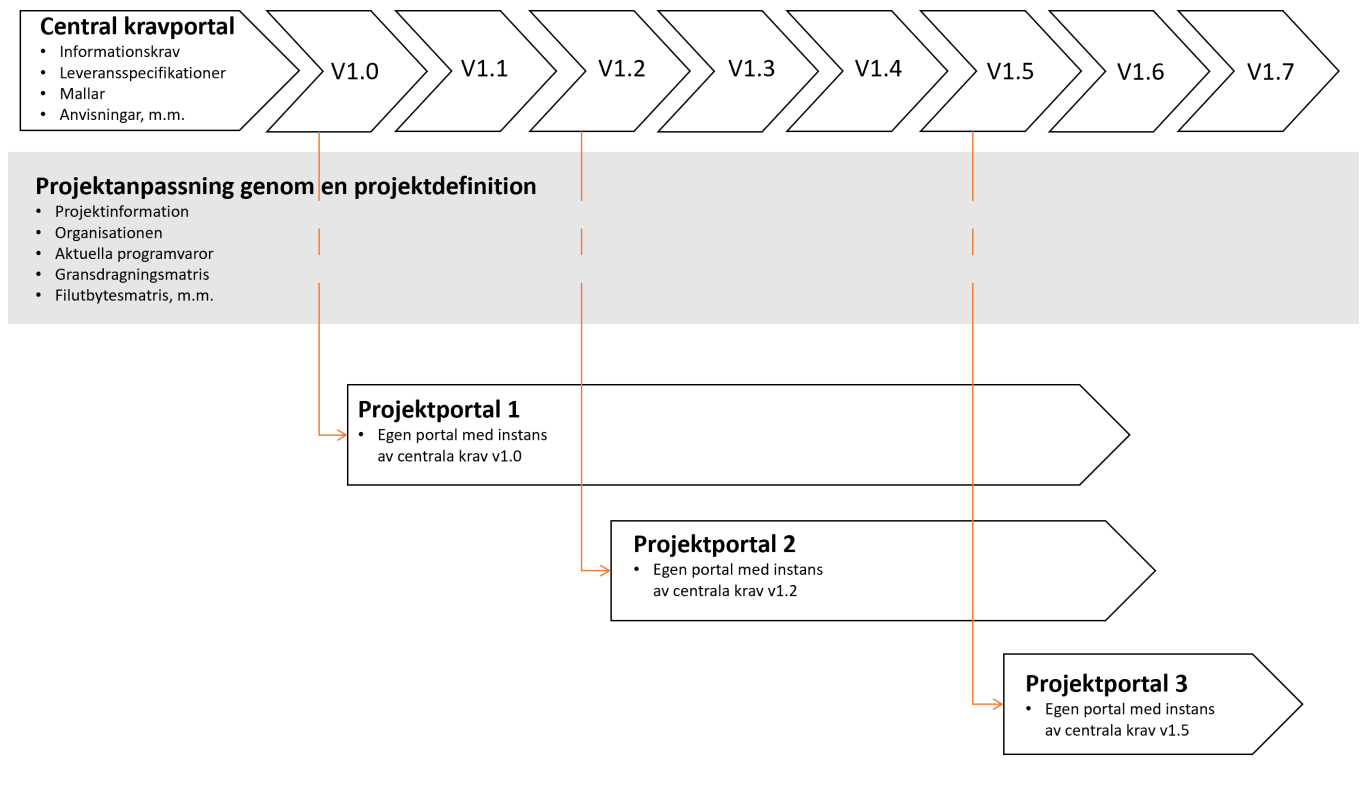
Central kravportal
• Informationskrav
• Leveransspecifikationer
• Mallar
• Anvisningar, m.m.

V1.0

V1.1

V1.2

V1.3

V1.4

V1.5

V1.6

V1.7

Projektanpassning genom en projektdefinition
• Projektinformation
• Organisationen
• Aktuella programvaror
• Gransdragningsmatris
• Filutbytesmatris, m.m.

Projektportal 1
• Egen portal med instans av centrala krav v1.0

Projektportal 2
• Egen portal med instans av centrala krav v1.2

Projektportal 3
• Egen portal med instans av centrala krav v1.5